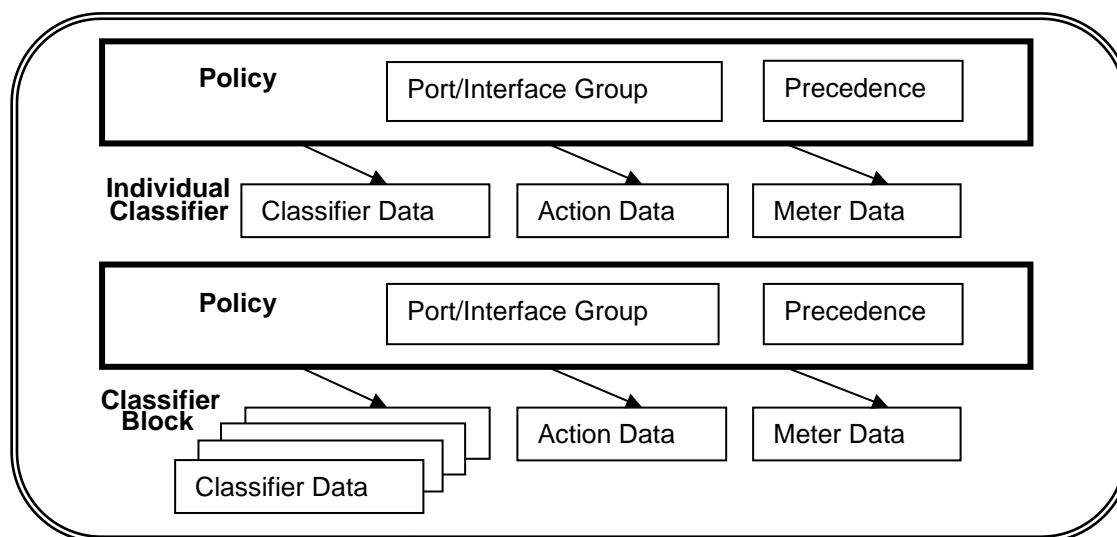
Policy

Port/Interface Group

Precedence

Individual Classifier

Classifier Data

Action Data

Meter Data

Policy

Port/Interface Group

Precedence

Classifier Block

Classifier Data

Action Data

Meter Data